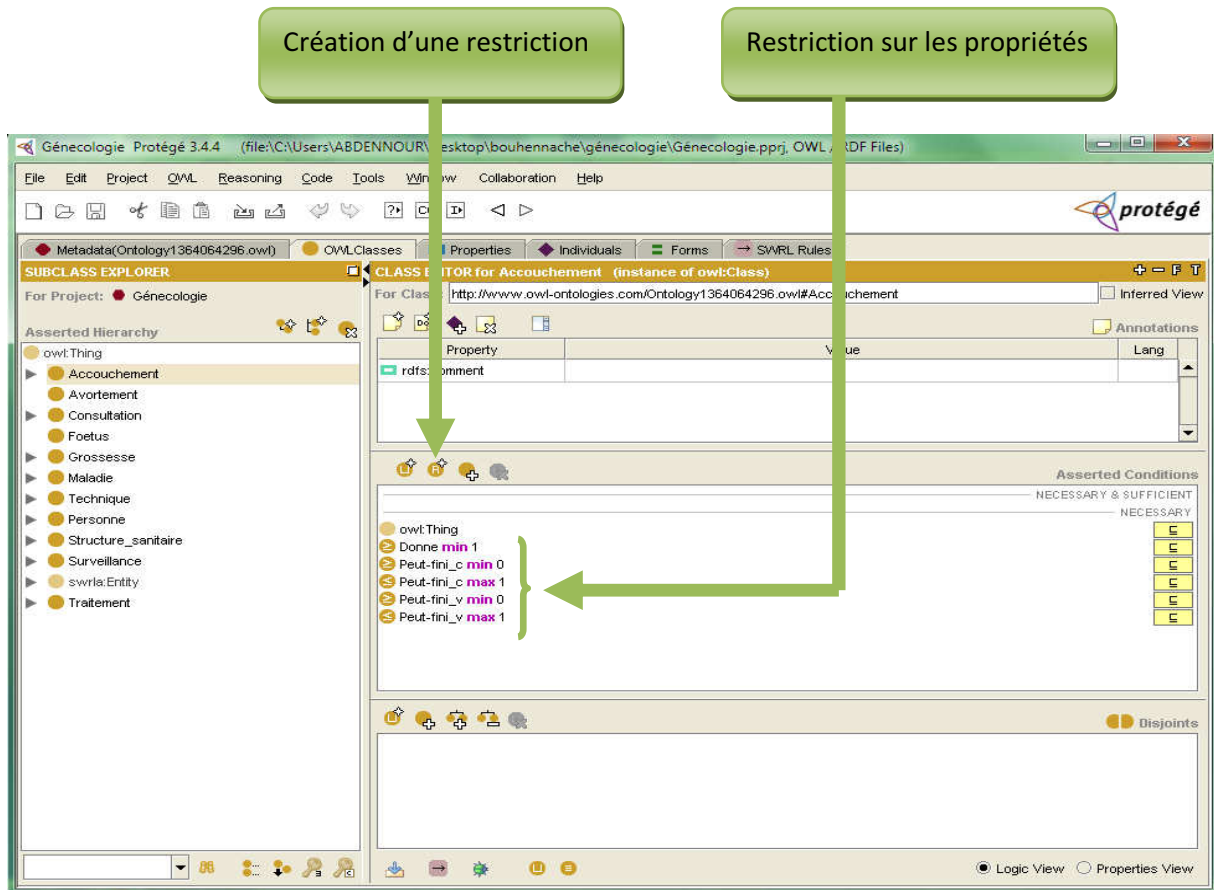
Création d'une restriction

Restriction sur les propriétés

Génecologie Protégé 3.4.4 (file:\C:\Users\ABDENNOUR\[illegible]esktop\bouhennache\génecologie\Génecologie.pprj, OWL / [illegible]DF Files)

File Edit Project OWL Reasoning Code Tools Window Collaboration Help

protégé

Metadata(Ontology1364064296.owl) OWLClasses Properties Individuals Forms SWRL Rules

SUBCLASS EXPLORER

For Project: Génecologie

Asserted Hierarchy

owl:Thing
Accouchement
Avortement
Consultation
Foetus
Grossesse
Maladie
Technique
Personne
Structure_sanitaire
Surveillance
swrla:Entity
Traitement

CLASS E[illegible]TOR for Accouchement (instance of owl:Class)

For Clas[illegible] http://www.owl-ontologies.com/Ontology1364064296.owl#Acc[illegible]chement

Inferred View

Annotations

| Property | V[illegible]ue | Lang |
|---|---|---|
| rdfs:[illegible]omment | | |

Asserted Conditions

NECESSARY & SUFFICIENT

NECESSARY

owl:Thing
Donne min 1
Peut-fini_c min 0
Peut-fini_c max 1
Peut-fini_v min 0
Peut-fini_v max 1

Disjoints

Logic View Properties View